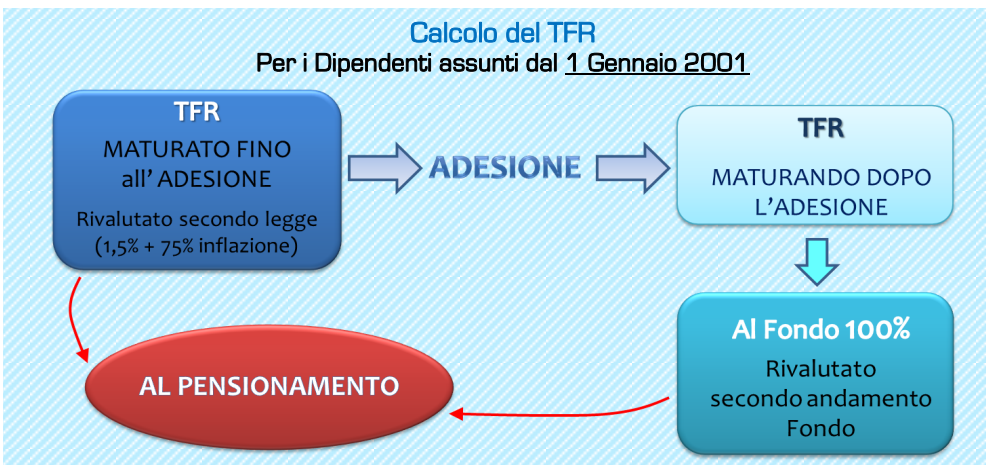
Calcolo del TFR
Per i Dipendenti assunti dal 1 Gennaio 2001

TFR
MATURATO FINO all' ADESIONE
Rivalutato secondo legge (1,5% + 75% inflazione)

ADESIONE

TFR
MATURANDO DOPO L'ADESIONE

Al Fondo 100%
Rivalutato secondo andamento Fondo

AL PENSIONAMENTO